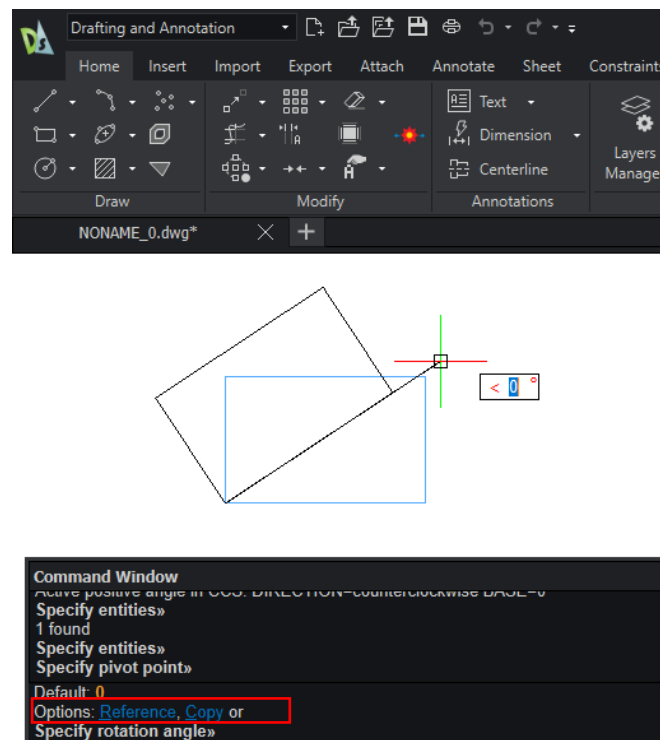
Drafting and Annotation

Home Insert Import Export Attach Annotate Sheet Constraints

Draw Modify

Text
Dimension
Centerline
Annotations

Layers
Manage

NONAME_0.dwg*

< 0 °

Command Window
Active positive angle in CCS: DIRECTION=counterclockwise BASE=0
Specify entities»
1 found
Specify entities»
Specify pivot point»
Default: 0
Options: Reference, Copy or
Specify rotation angle»